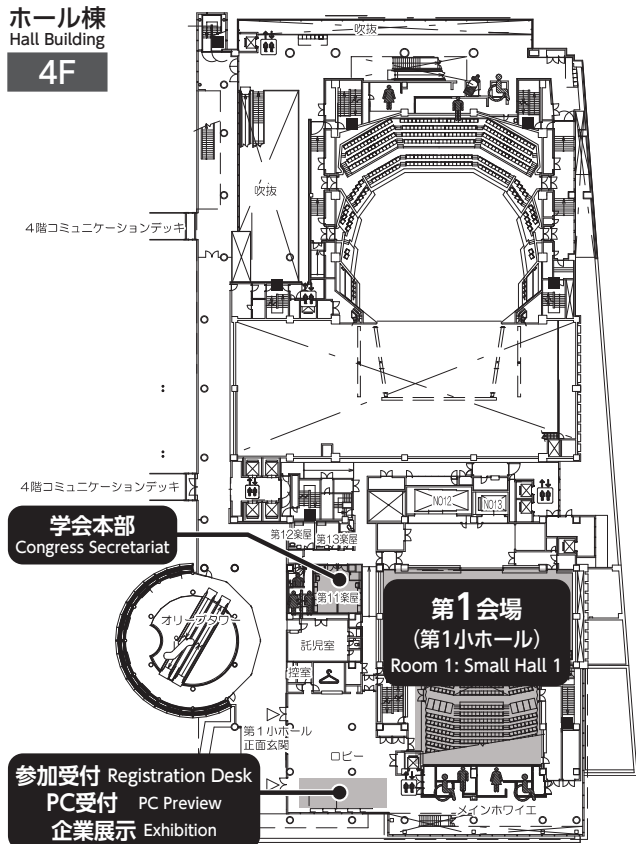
ホール棟
Hall Building
4F

吹抜

吹抜

4階コミュニケーションデッキ

4階コミュニケーションデッキ

NO12
NO13

学会本部
Congress Secretariat

第12楽屋
第13楽屋
第11楽屋

オリーブタワー

託児室
控室

第1会場
(第1小ホール)
Room 1: Small Hall 1

第1小ホール
正面玄関

ロビー

メインホワイエ

参加受付 Registration Desk
PC受付 PC Preview
企業展示 Exhibition